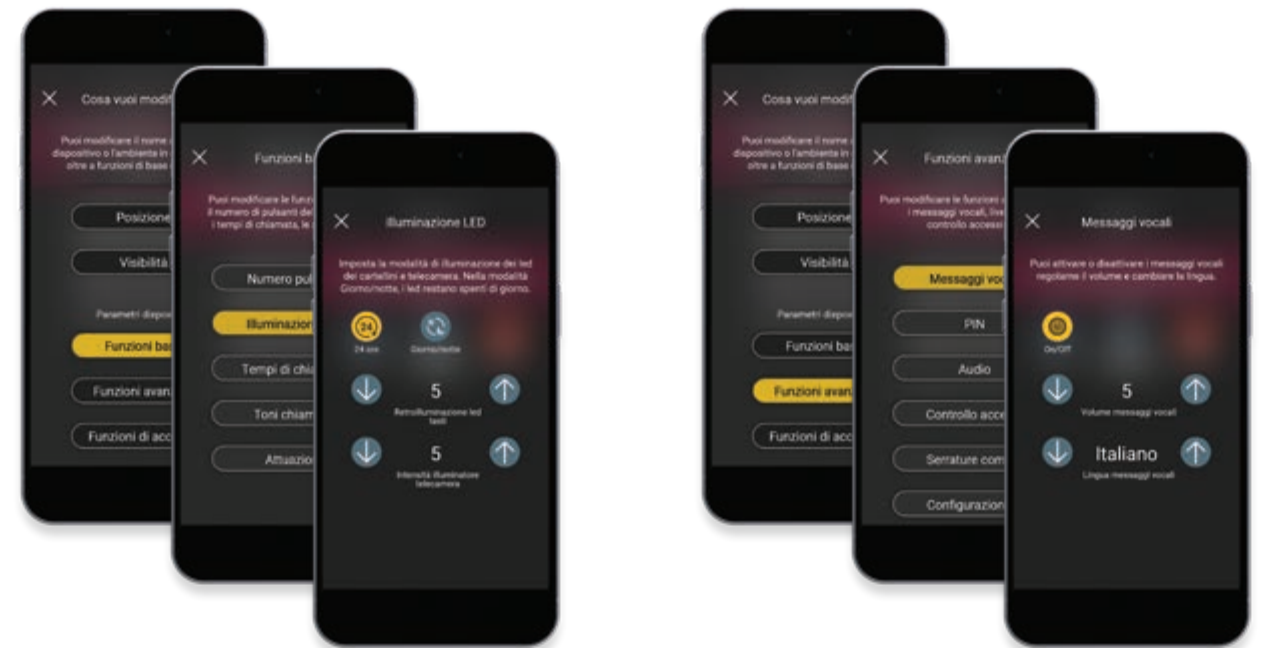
Cosa vuoi modifi

Puoi modificare il nome dispositivo o l'ambiente in oltre a funzioni di base

Posizione

Visibilità

Parametri dispo

Funzioni ba

Funzioni avan

Funzioni di acc

Funzioni b

Puoi modificare le funzio il numero di pulsanti de i tempi di chiamata, le

Numero pul

Illuminazio

Tempi di chia

Toni chiam

Attuazio

Illuminazione LED

Imposta la modalità di illuminazione dei led dei cartellini e telecamera. Nella modalità Giorno/notte, i led restano spenti di giorno.

24 ore

Giorno/notte

5

Retroilluminazione led tasti

5

Intensità illuminatore telecamera

Cosa vuoi modifi

Puoi modificare il nome dispositivo o l'ambiente in oltre a funzioni di base

Posizione

Visibilità

Parametri dispo

Funzioni ba

Funzioni avan

Funzioni di acc

Funzioni avan

Puoi modificare le funzioni i messaggi vocali, live controllo accessi

Messaggi voc

PIN

Audio

Controllo acce

Serrature com

Configurazio

Messaggi vocali

Puoi attivare o disattivare i messaggi vocali regolarne il volume e cambiare la lingua.

On/Off

5

Volume messaggi vocali

Italiano

Lingua messaggi vocali